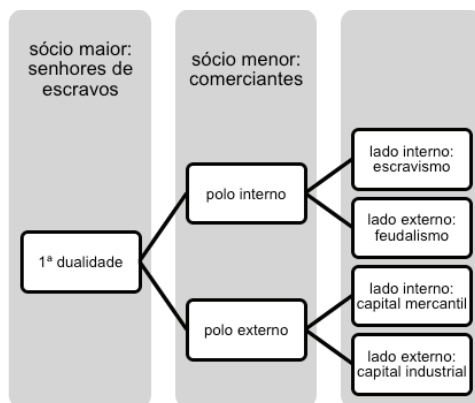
sócio maior: senhores de escravos

sócio menor: comerciantes

1ª dualidade

polo interno

polo externo

lado interno: escravismo

lado externo: feudalismo

lado interno: capital mercantil

lado externo: capital industrial